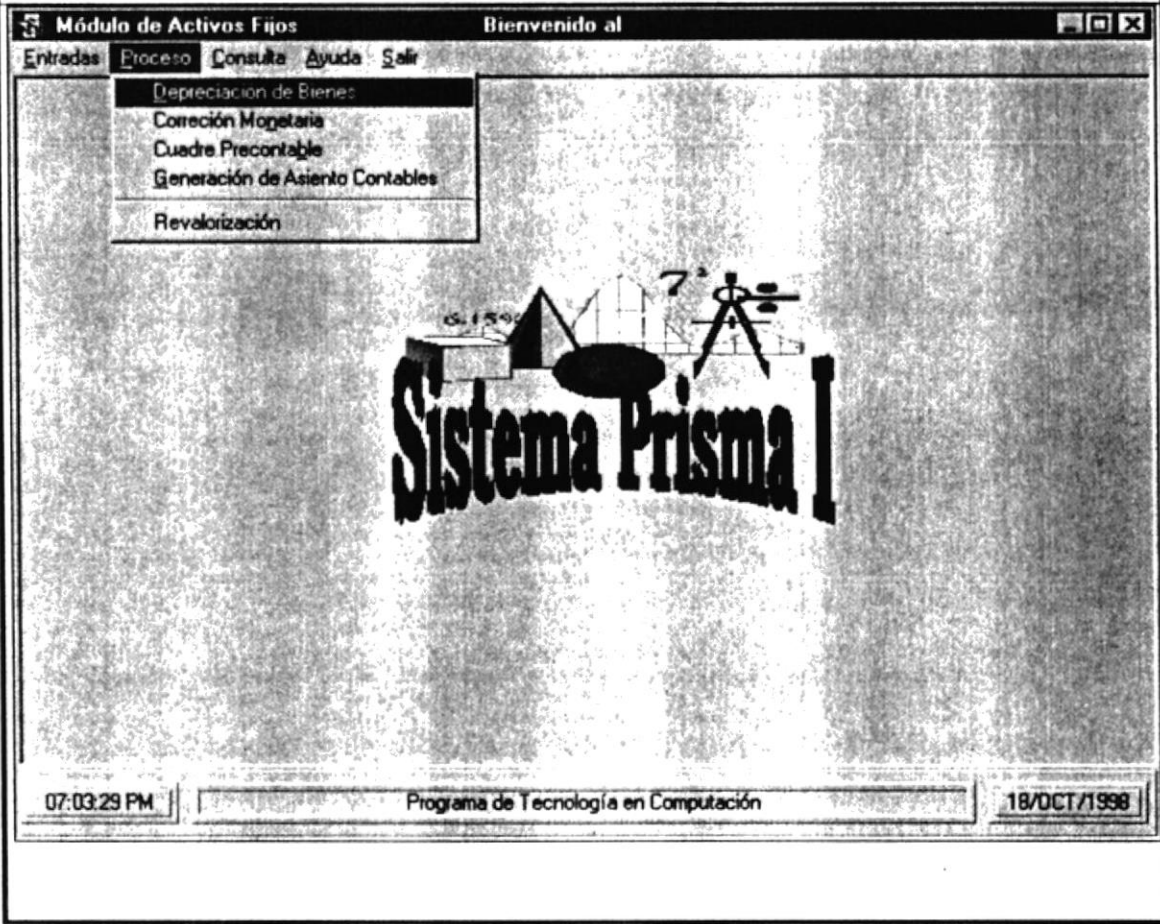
Módulo de Activos Fijos Bienvenido al

Entradas Proceso Consulta Ayuda Salir

Depreciacion de Bienes
Correción Monetaria
Cuadre Precontable
Generación de Asiento Contables
Revalorización

6.159
7²

Sistema Prisma I

07:03:29 PM

Programa de Tecnología en Computación

18/OCT/1998